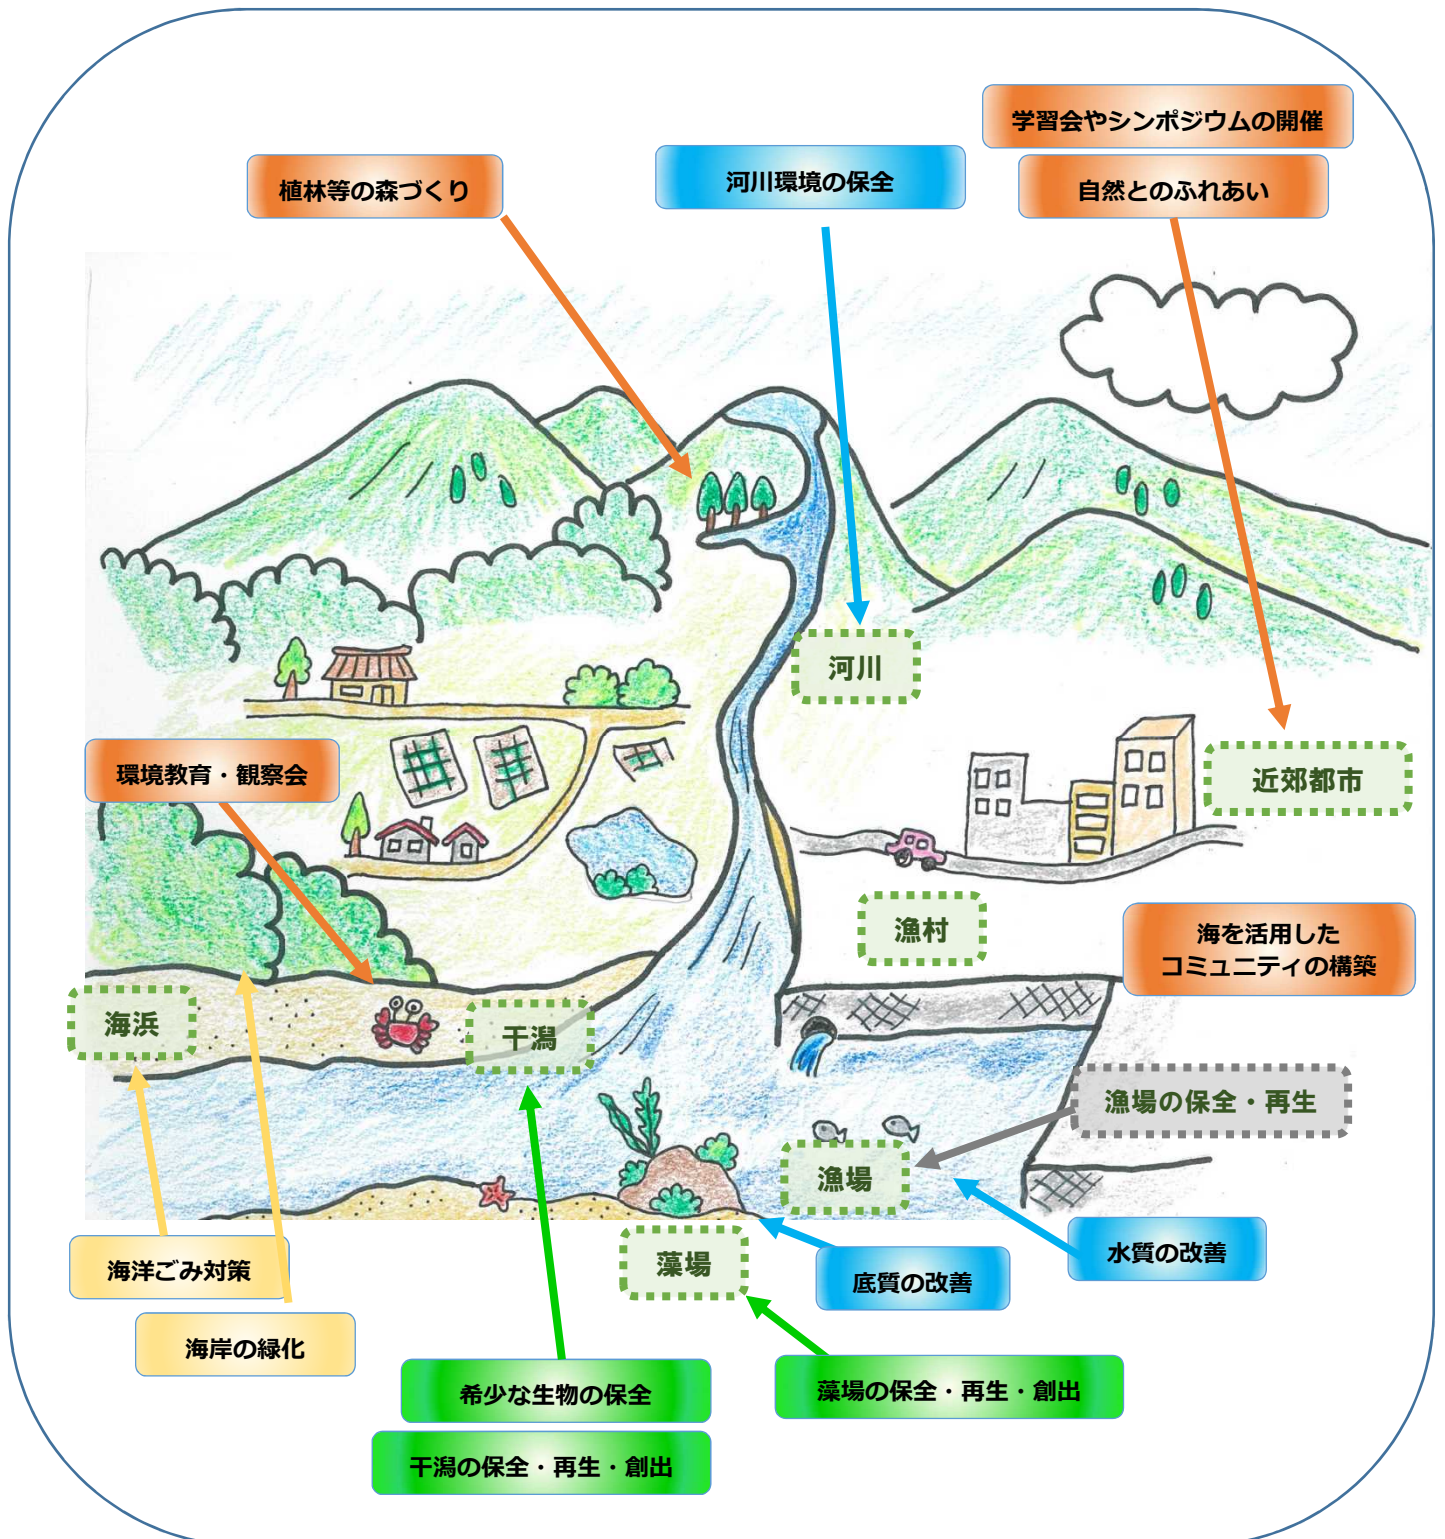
学習会やシンポジウムの開催

植林等の森づくり

河川環境の保全

自然とのふれあい

河川

環境教育・観察会

近郊都市

漁村

海を活用したコミュニティの構築

海浜

干潟

漁場の保全・再生

漁場

藻場

底質の改善

水質の改善

海洋ごみ対策

海岸の緑化

希少な生物の保全

藻場の保全・再生・創出

干潟の保全・再生・創出